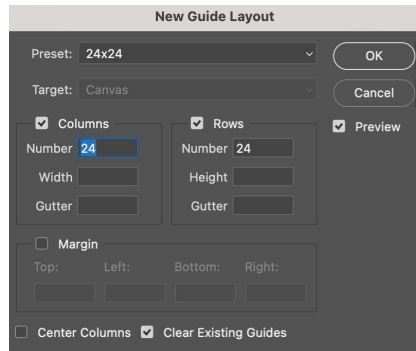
New Guide Layout

Preset: 24x24

Target: Canvas

OK

Cancel

Preview

Columns

Number 24

Width

Gutter

Rows

Number 24

Height

Gutter

Margin

Top: Left: Bottom: Right:

Center Columns

Clear Existing Guides